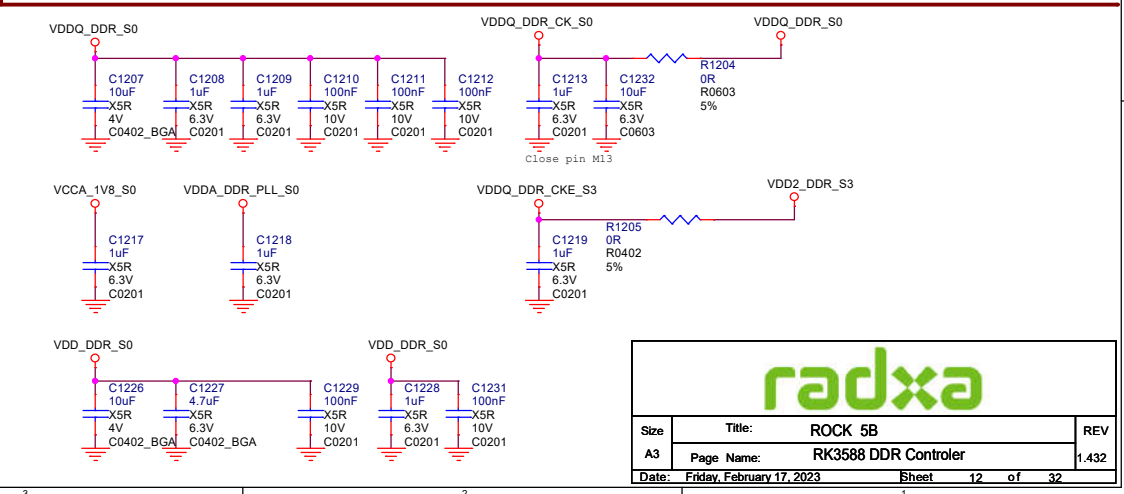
VDDQ_DDR_S0

C1207 10uF X5R 4V C0402_BGA

C1208 1uF X5R 6.3V C0201

C1209 1uF X5R 6.3V C0201

C1210 100nF X5R 10V C0201

C1211 100nF X5R 10V C0201

C1212 100nF X5R 10V C0201

VDDQ_DDR_CK_S0

C1213 1uF X5R 6.3V C0201

C1232 10uF X5R 6.3V C0603

R1204 0R R0603 5%

VDDQ_DDR_S0

Close pin M13

VCCA_1V8_S0

C1217 1uF X5R 6.3V C0201

VDDA_DDR_PLL_S0

C1218 1uF X5R 6.3V C0201

VDDQ_DDR_CKE_S3

C1219 1uF X5R 6.3V C0201

R1205 0R R0402 5%

VDD2_DDR_S3

VDD_DDR_S0

C1226 10uF X5R 4V C0402_BGA

C1227 4.7uF X5R 6.3V C0402_BGA

C1229 100nF X5R 10V C0201

VDD_DDR_S0

C1228 1uF X5R 6.3V C0201

C1231 100nF X5R 10V C0201

radxa

| Size | Title: | ROCK 5B | REV |
|---|---|---|---|
| A3 | Page Name: | RK3588 DDR Controler | 1.432 |
| Date: | Friday, February 17, 2023 | Sheet 12 of 32 | |

3

2

1